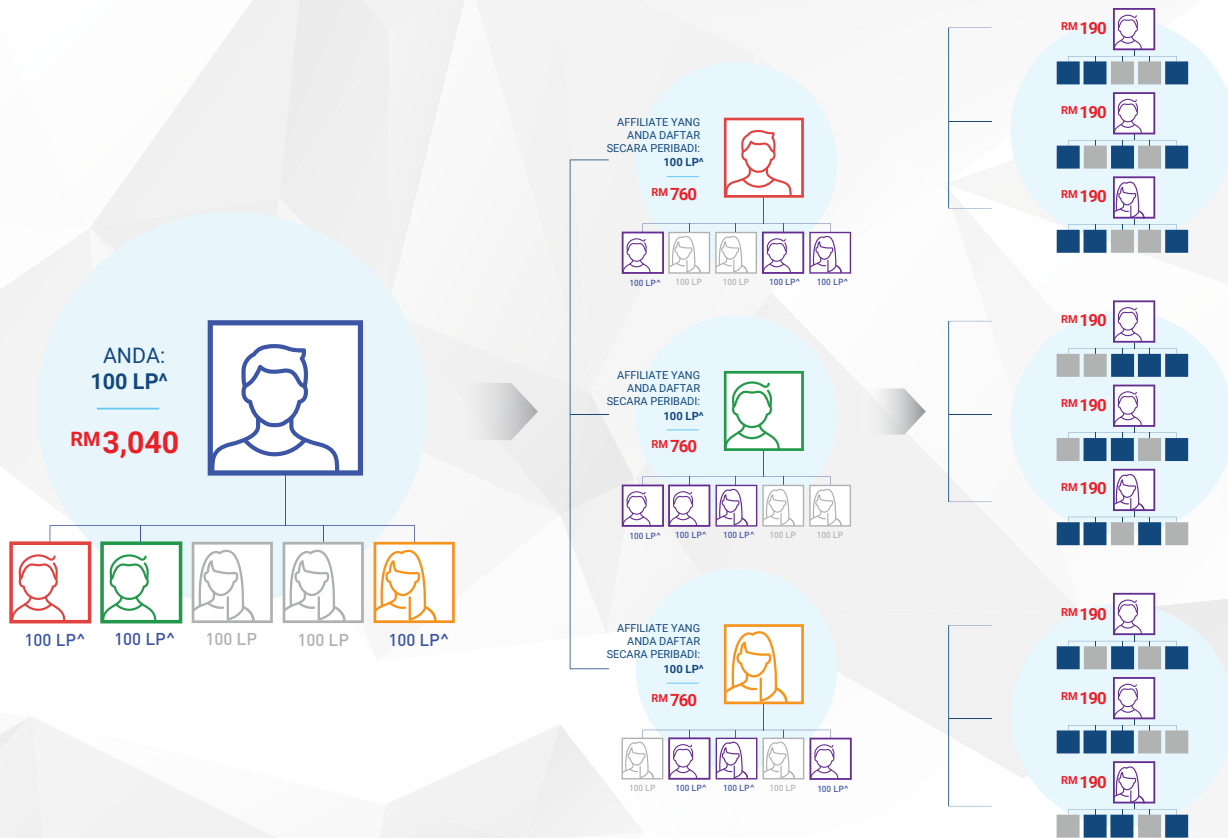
ANDA:
100 LP^

RM 3,040

100 LP^
100 LP^
100 LP
100 LP
100 LP^

AFFILIATE YANG ANDA DAFTAR SECARA PERIBADI:
100 LP^

RM 760

100 LP^
100 LP
100 LP
100 LP^
100 LP^

AFFILIATE YANG ANDA DAFTAR SECARA PERIBADI:
100 LP^

RM 760

100 LP^
100 LP^
100 LP^
100 LP
100 LP

AFFILIATE YANG ANDA DAFTAR SECARA PERIBADI:
100 LP^

RM 760

100 LP
100 LP^
100 LP^
100 LP
100 LP^

RM 190
RM 190
RM 190
RM 190
RM 190
RM 190
RM 190
RM 190
RM 190